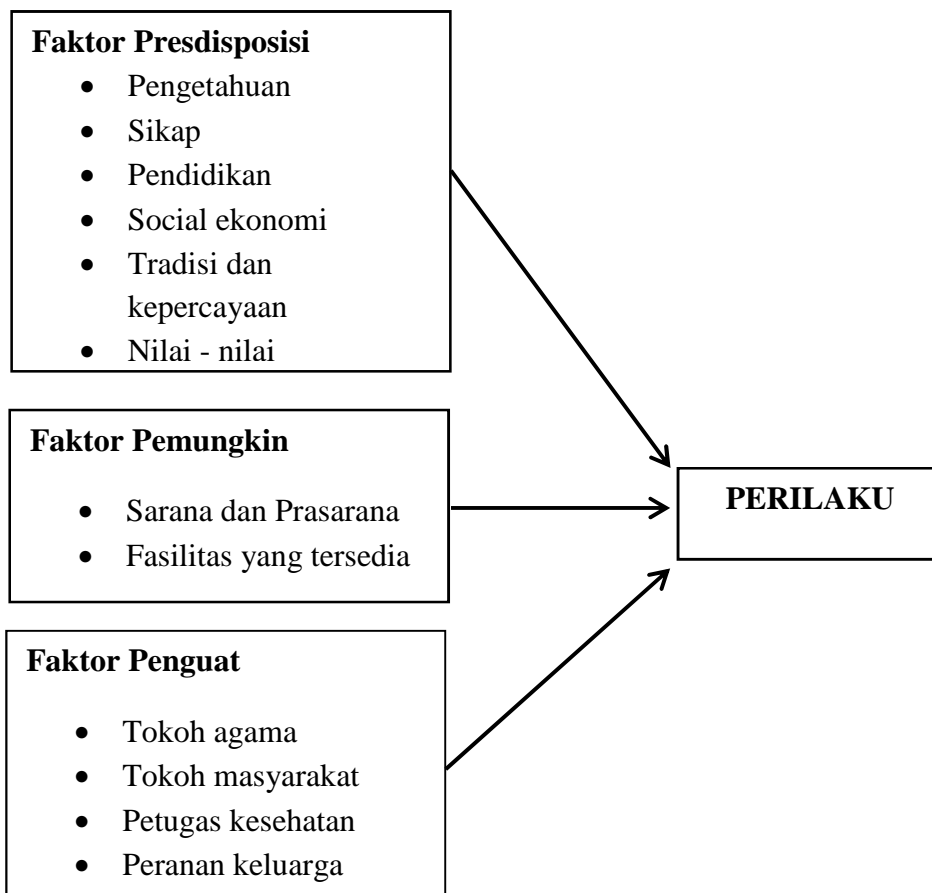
**Faktor Presdisposisi**

- Pengetahuan
- Sikap
- Pendidikan
- Social ekonomi
- Tradisi dan kepercayaan
- Nilai - nilai

**Faktor Pemungkin**

- Sarana dan Prasarana
- Fasilitas yang tersedia

**PERILAKU**

**Faktor Penguat**

- Tokoh agama
- Tokoh masyarakat
- Petugas kesehatan
- Peranan keluarga